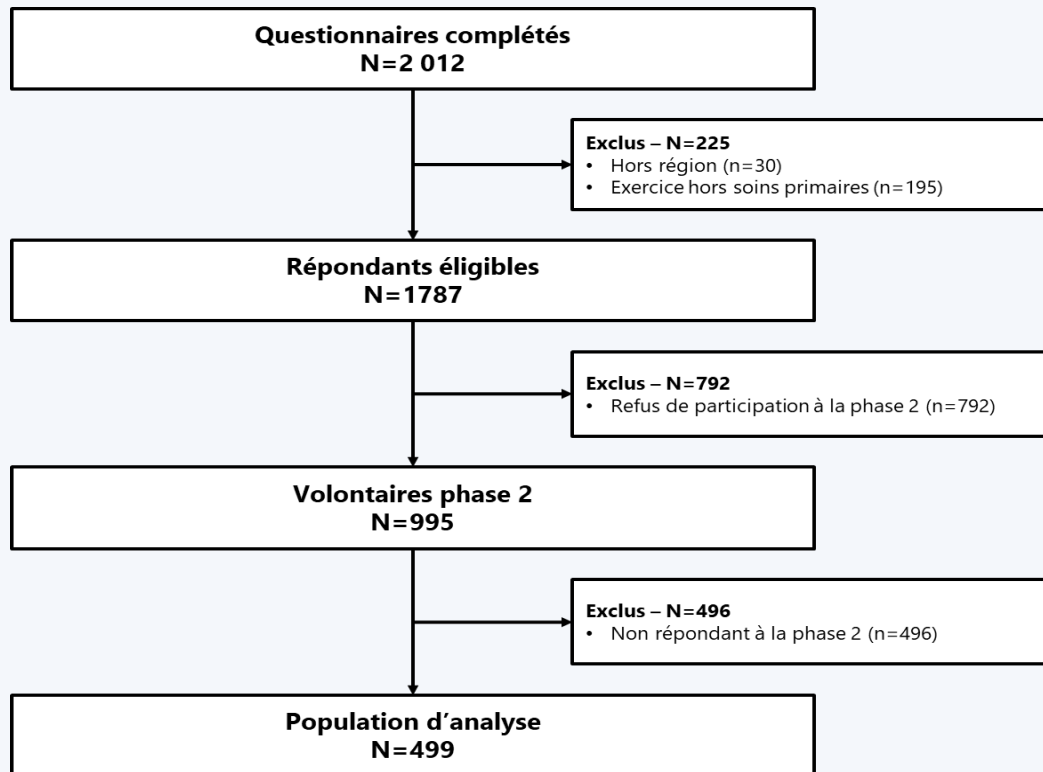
Questionnaires complétés
N=2 012

Exclus – N=225
• Hors région (n=30)
• Exercice hors soins primaires (n=195)

Répondants éligibles
N=1787

Exclus – N=792
• Refus de participation à la phase 2 (n=792)

Volontaires phase 2
N=995

Exclus – N=496
• Non répondant à la phase 2 (n=496)

Population d'analyse
N=499